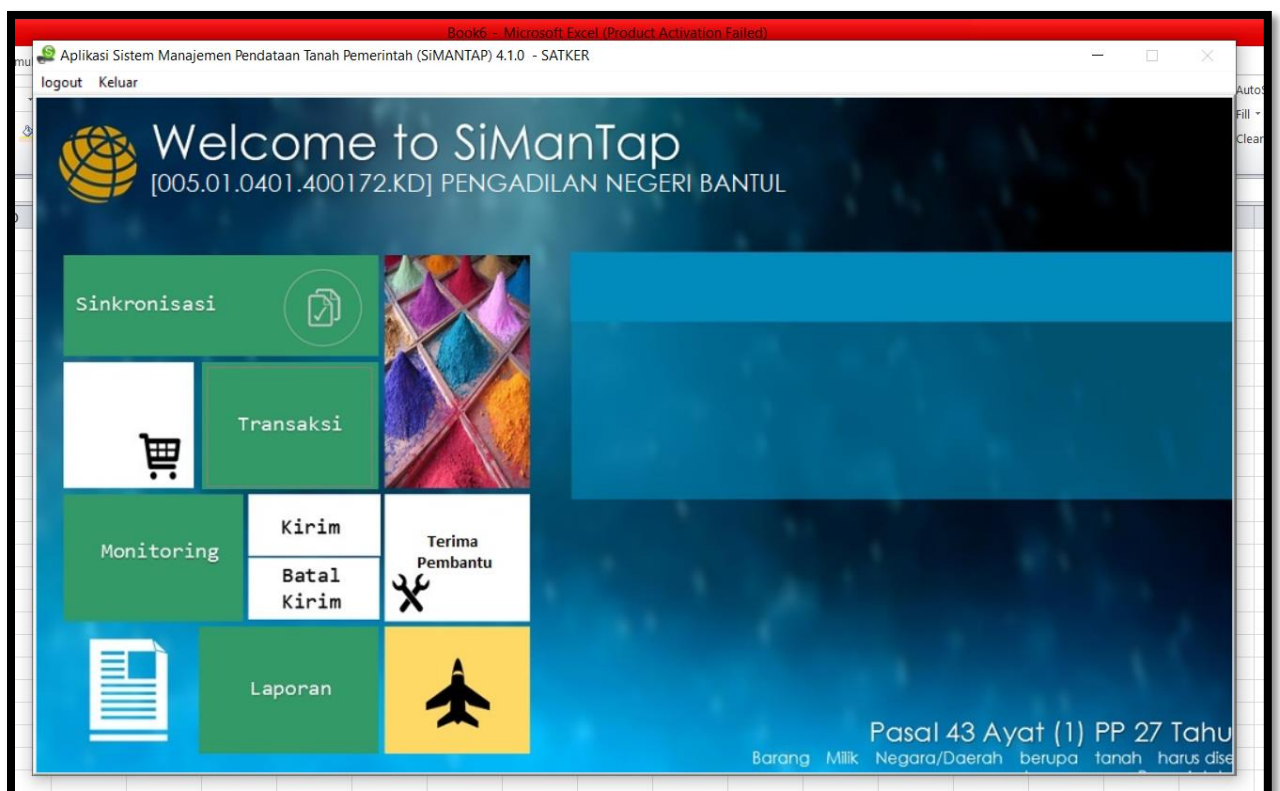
Book6 - Microsoft Excel (Product Activation Failed)

Aplikasi Sistem Manajemen Pendataan Tanah Pemerintah (SiMANTAP) 4.1.0 - SATKER

logout Keluar

AutoS
Fill
Clear

Welcome to SiManTap
[005.01.0401.400172.KD] PENGADILAN NEGERI BANTUL

Sinkronisasi

Transaksi

Monitoring

Kirim

Batal Kirim

Terima Pembantu

Laporan

Pasal 43 Ayat (1) PP 27 Tahu
Barang Milik Negara/Daerah berupa tanah harus dise